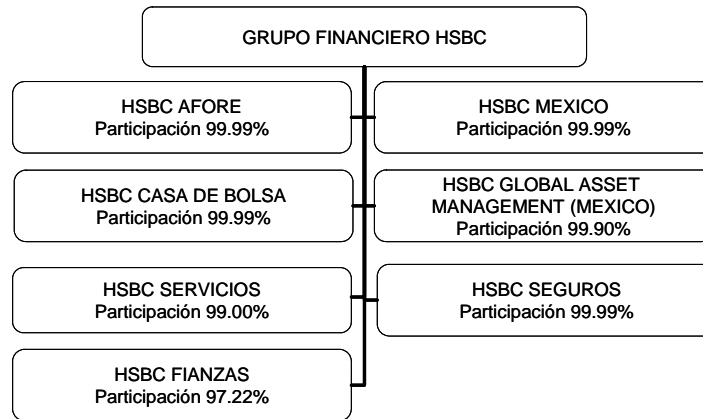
GRUPO FINANCIERO HSBC

HSBC AFORE
Participación 99.99%

HSBC MEXICO
Participación 99.99%

HSBC CASA DE BOLSA
Participación 99.99%

HSBC GLOBAL ASSET MANAGEMENT (MEXICO)
Participación 99.90%

HSBC SERVICIOS
Participación 99.00%

HSBC SEGUROS
Participación 99.99%

HSBC FIANZAS
Participación 97.22%